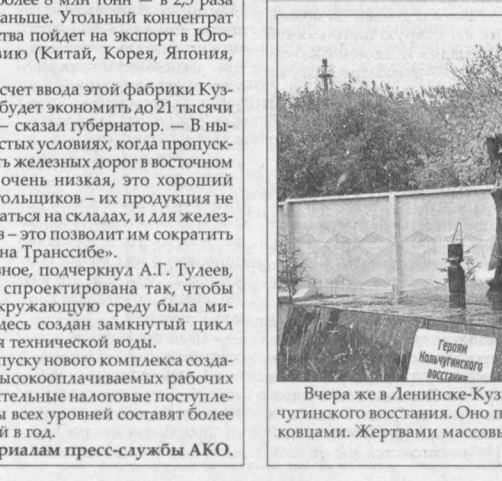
более 8 млн тонн — в 2,5 раза раньше. Угольный концентрат ства пойдет на экспорт в Юго-ию (Китай, Корея, Япония,

счет ввода этой фабрики Куз- будет экономить до 21 тысячи — сказал губернатор. — В ны- стых условиях, когда пропуск- ть железных дорог в восточном очень низкая, это хороший гольщиков – их продукция не аться на складах, и для желез- в – это позволит им сократить на Транссибе».

ное, подчеркнул А.Г. Тулеев, спроектирована так, чтобы кружающую среду была ми- десь создан замкнутый цикл я технической воды.

пуску нового комплекса созда- высокооплачиваемых рабочих тельные налоговые поступле- ы всех уровней составят более й в год.

риалам пресс-службы АКО.

Героям Кольчугинского восстания

Вчера же в Ленинске-Куз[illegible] чугинского восстания. Оно п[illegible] ковцами. Жертвами массовы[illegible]